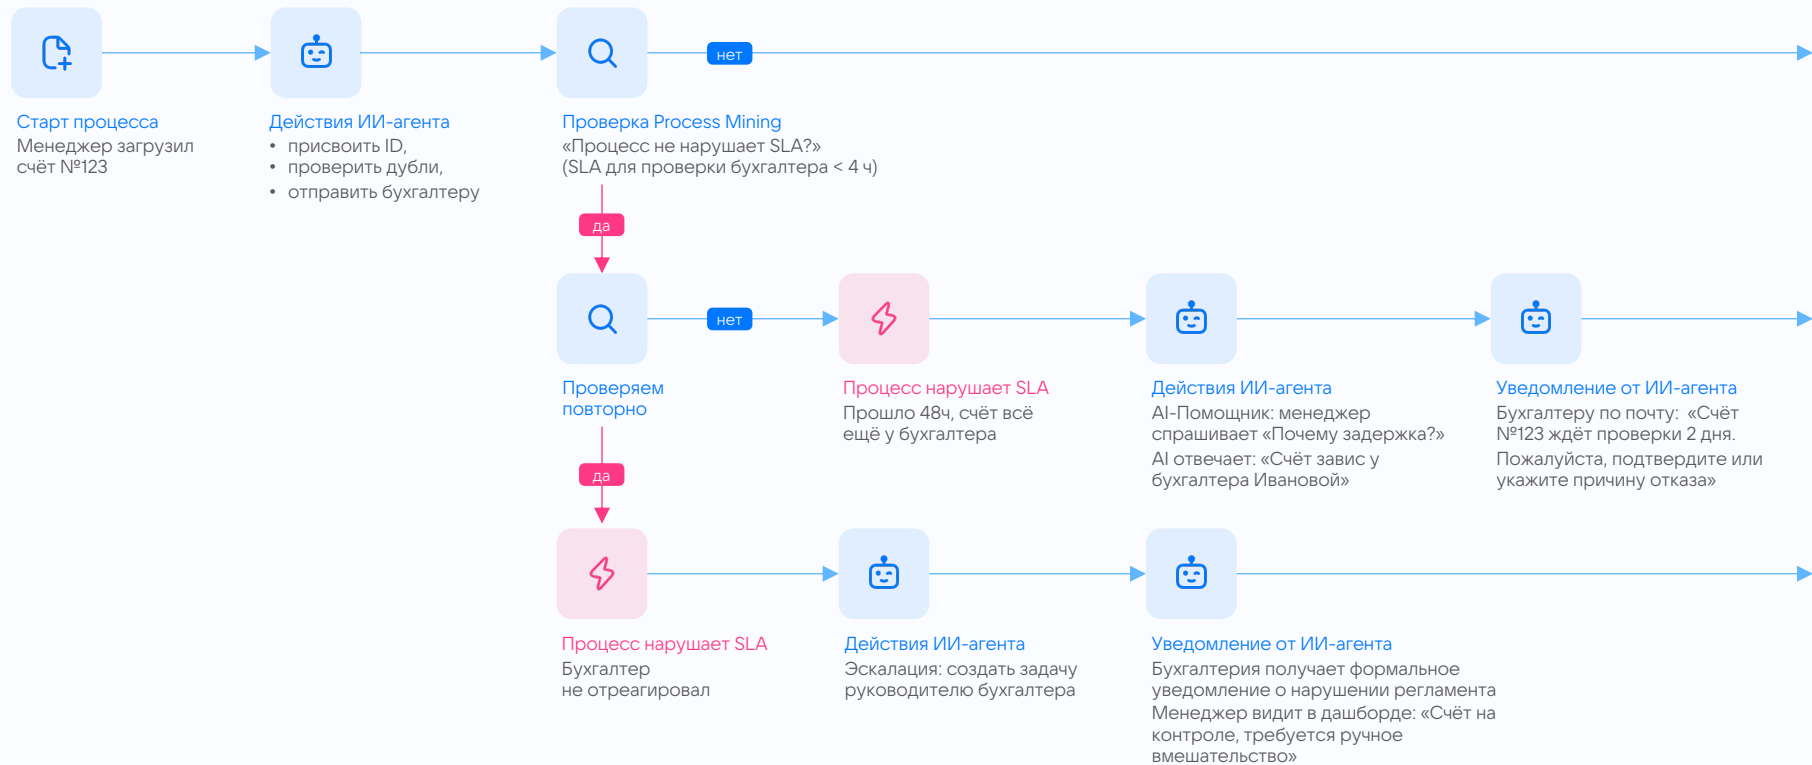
Старт процесса
Менеджер загрузил счёт №123

Действия ИИ-агента
• присвоить ID,
• проверить дубли,
• отправить бухгалтеру

Проверка Process Mining
«Процесс не нарушает SLA?»
(SLA для проверки бухгалтера < 4 ч)

нет

да

Проверяем повторно

нет

Процесс нарушает SLA
Прошло 48ч, счёт всё ещё у бухгалтера

Действия ИИ-агента
AI-Помощник: менеджер спрашивает «Почему задержка?»
AI отвечает: «Счёт завис у бухгалтера Ивановой»

Уведомление от ИИ-агента
Бухгалтеру по почту: «Счёт №123 ждёт проверки 2 дня.
Пожалуйста, подтвердите или укажите причину отказа»

да

Процесс нарушает SLA
Бухгалтер
не отреагировал

Действия ИИ-агента
Эскалация: создать задачу руководителю бухгалтера

Уведомление от ИИ-агента
Бухгалтерия получает формальное уведомление о нарушении регламента
Менеджер видит в дашборде: «Счёт на контроле, требуется ручное вмешательство»